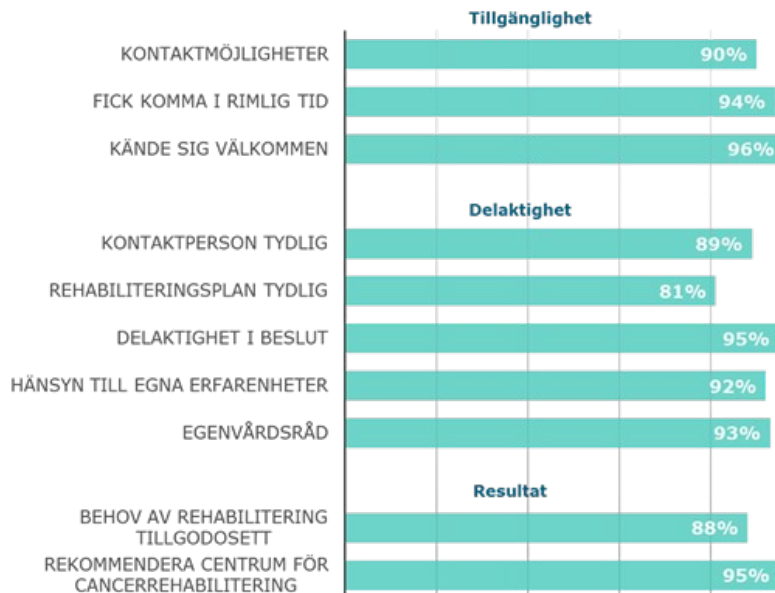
Tillgänglighet

KONTAKTMÖJLIGHETER 90%

FICK KOMMA I RIMLIG TID 94%

KÄNDE SIG VÄLKOMMEN 96%

Delaktighet

KONTAKTPERSON TYDLIG 89%

REHABILITERINGSPLAN TYDLIG 81%

DELAKTIGHET I BESLUT 95%

HÄNSYN TILL EGNA ERFARENHETER 92%

EGENVÅRDSRÅD 93%

Resultat

BEHOV AV REHABILITERING TILLGODOSETT 88%

REKOMMENDERA CENTRUM FÖR CANCERREHABILITERING 95%